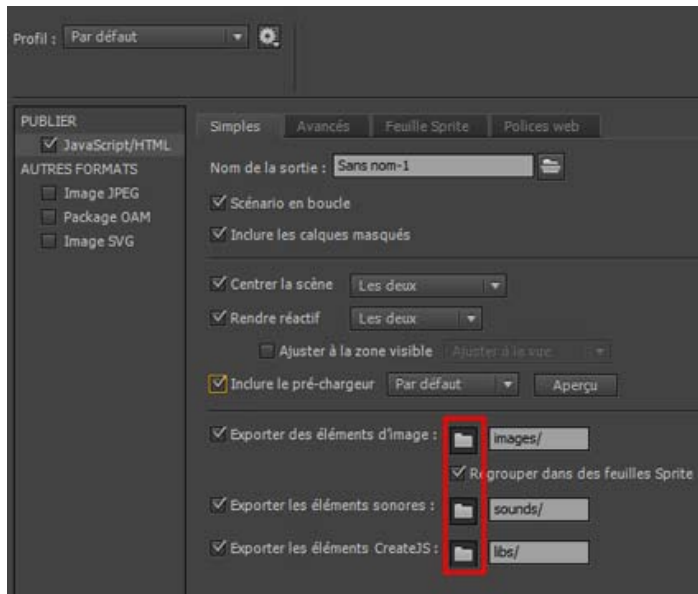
Profil : Par défaut

PUBLIER
JavaScript/HTML
AUTRES FORMATS
Image JPEG
Package OAM
Image SVG

Simples | Avancés | Feuille Sprite | Polices web

Nom de la sortie : Sans nom-1

Scénario en boucle
Inclure les calques masqués

Centrer la scène Les deux
Rendre réactif Les deux
Ajuster à la zone visible Ajuster à la vue
Inclure le pré-chargeur Par défaut Aperçu

Exporter des éléments d'image : images/
Regrouper dans des feuilles Sprite
Exporter les éléments sonores : sounds/
Exporter les éléments CreateJS : libs/